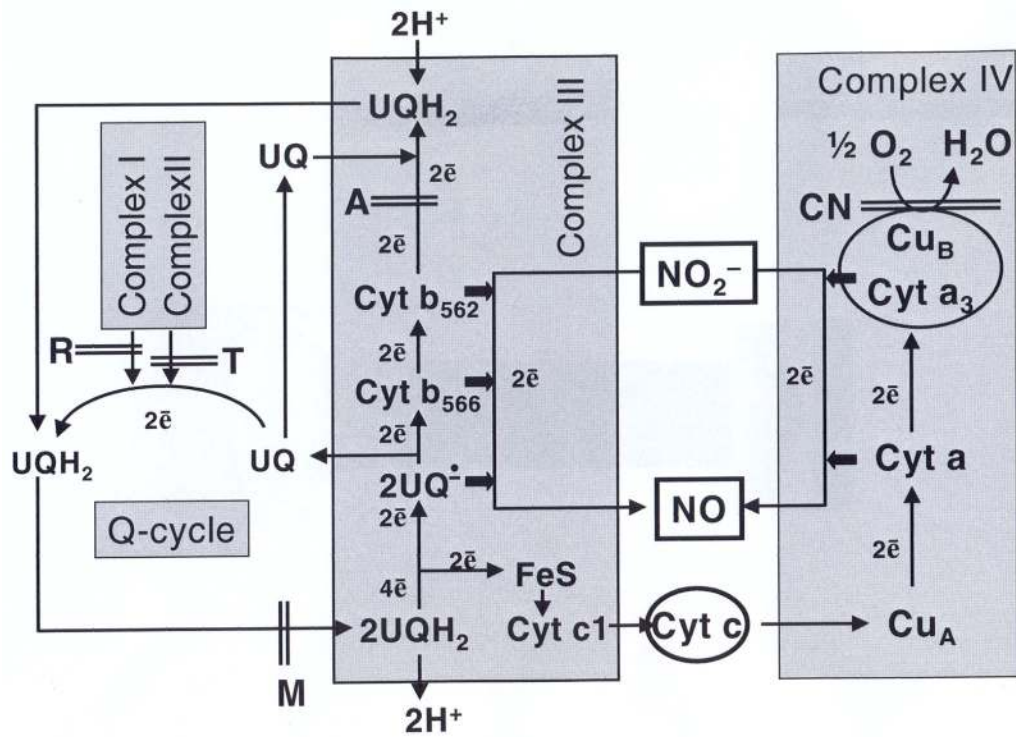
$2H^+$

Complex IV

$UQH_2$

Complex I

ComplexII

UQ

$2\bar{e}$

Complex III

$\frac{1}{2}$ $O_2$ $H_2O$

A

CN

$2\bar{e}$

$Cu_B$

Cyt $b_{562}$

$NO_2^-$

Cyt $a_3$

R

T

$2\bar{e}$

$2\bar{e}$

Cyt $b_{566}$

$2\bar{e}$

$2\bar{e}$

$2\bar{e}$

$2\bar{e}$

$UQH_2$

UQ

Cyt a

$2UQ^{\cdot -}$

Q-cycle

$2\bar{e}$

NO

$2\bar{e}$

$4\bar{e}$

$2\bar{e}$

FeS

$2UQH_2$

Cyt c1

Cyt c

$Cu_A$

M

$2H^+$